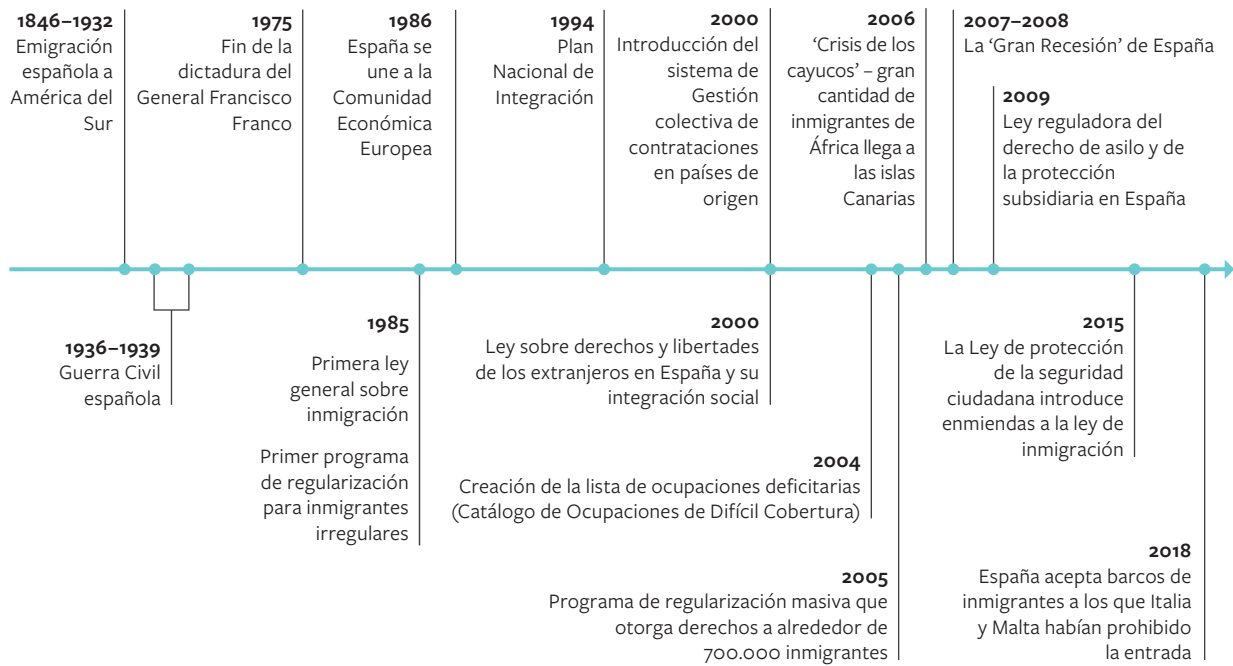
1846–1932
Emigración española a América del Sur

1975
Fin de la dictadura del General Francisco Franco

1986
España se une a la Comunidad Económica Europea

1994
Plan Nacional de Integración

2000
Introducción del sistema de Gestión colectiva de contrataciones en países de origen

2006
'Crisis de los cayucos' – gran cantidad de inmigrantes de África llega a las islas Canarias

2007–2008
La 'Gran Recesión' de España

2009
Ley reguladora del derecho de asilo y de la protección subsidiaria en España

1936–1939
Guerra Civil española

1985
Primera ley general sobre inmigración

Primer programa de regularización para inmigrantes irregulares

2000
Ley sobre derechos y libertades de los extranjeros en España y su integración social

2004
Creación de la lista de ocupaciones deficitarias (Catálogo de Ocupaciones de Difícil Cobertura)

2005
Programa de regularización masiva que otorga derechos a alrededor de 700.000 inmigrantes

2015
La Ley de protección de la seguridad ciudadana introduce enmiendas a la ley de inmigración

2018
España acepta barcos de inmigrantes a los que Italia y Malta habían prohibido la entrada